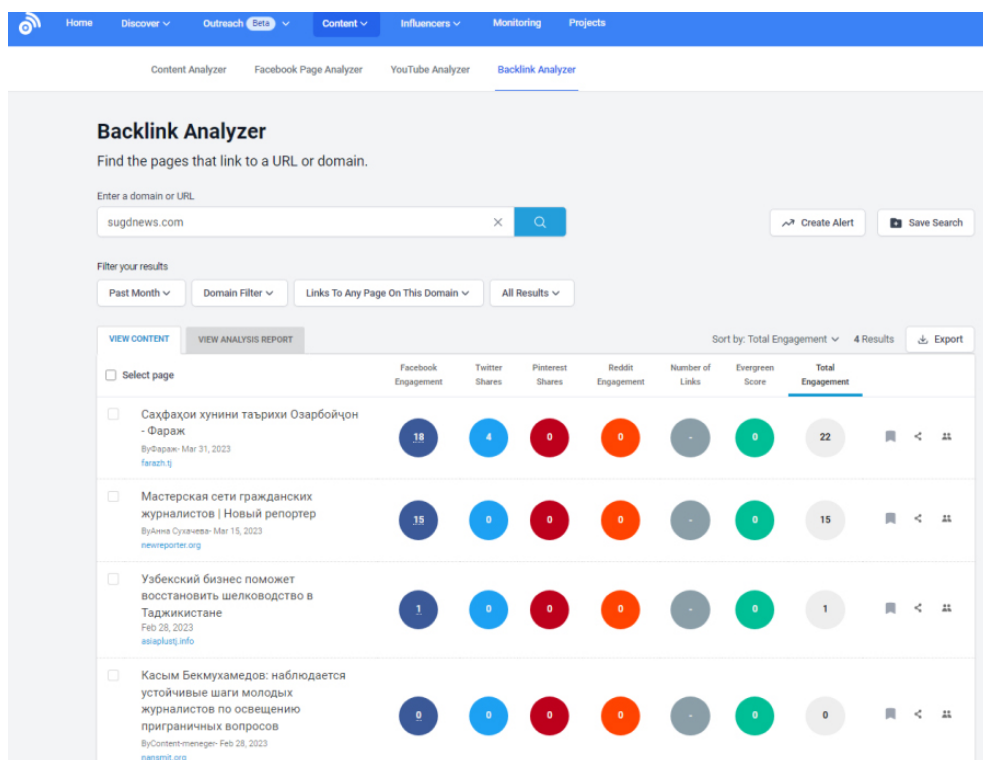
Home Discover Outreach Beta Content Influencers Monitoring Projects

Content Analyzer Facebook Page Analyzer YouTube Analyzer Backlink Analyzer

Backlink Analyzer

Find the pages that link to a URL or domain.

Enter a domain or URL

sugdnews.com

Create Alert Save Search

Filter your results

Past Month Domain Filter Links To Any Page On This Domain All Results

VIEW CONTENT VIEW ANALYSIS REPORT

Sort by: Total Engagement 4 Results Export

| Select page | Facebook Engagement | Twitter Shares | Pinterest Shares | Reddit Engagement | Number of Links | Evergreen Score | Total Engagement |
|---|---|---|---|---|---|---|---|
| Саҳфаҳои хунини таърихи Озарбойҷон - Фараж ByФараж· Mar 31, 2023 farazh.tj | 18 | 4 | 0 | 0 | - | 0 | 22 |
| Мастерская сети гражданских журналистов \| Новый репортер ByАнна Сухачева· Mar 15, 2023 newreporter.org | 15 | 0 | 0 | 0 | - | 0 | 15 |
| Узбекский бизнес поможет восстановить шелководство в Таджикистане Feb 28, 2023 asiaplustj.info | 1 | 0 | 0 | 0 | - | 0 | 1 |
| Касым Бекмухамедов: наблюдается устойчивые шаги молодых журналистов по освещению приграничных вопросов ByContent-meneger· Feb 28, 2023 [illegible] | 0 | 0 | 0 | 0 | - | 0 | 0 |